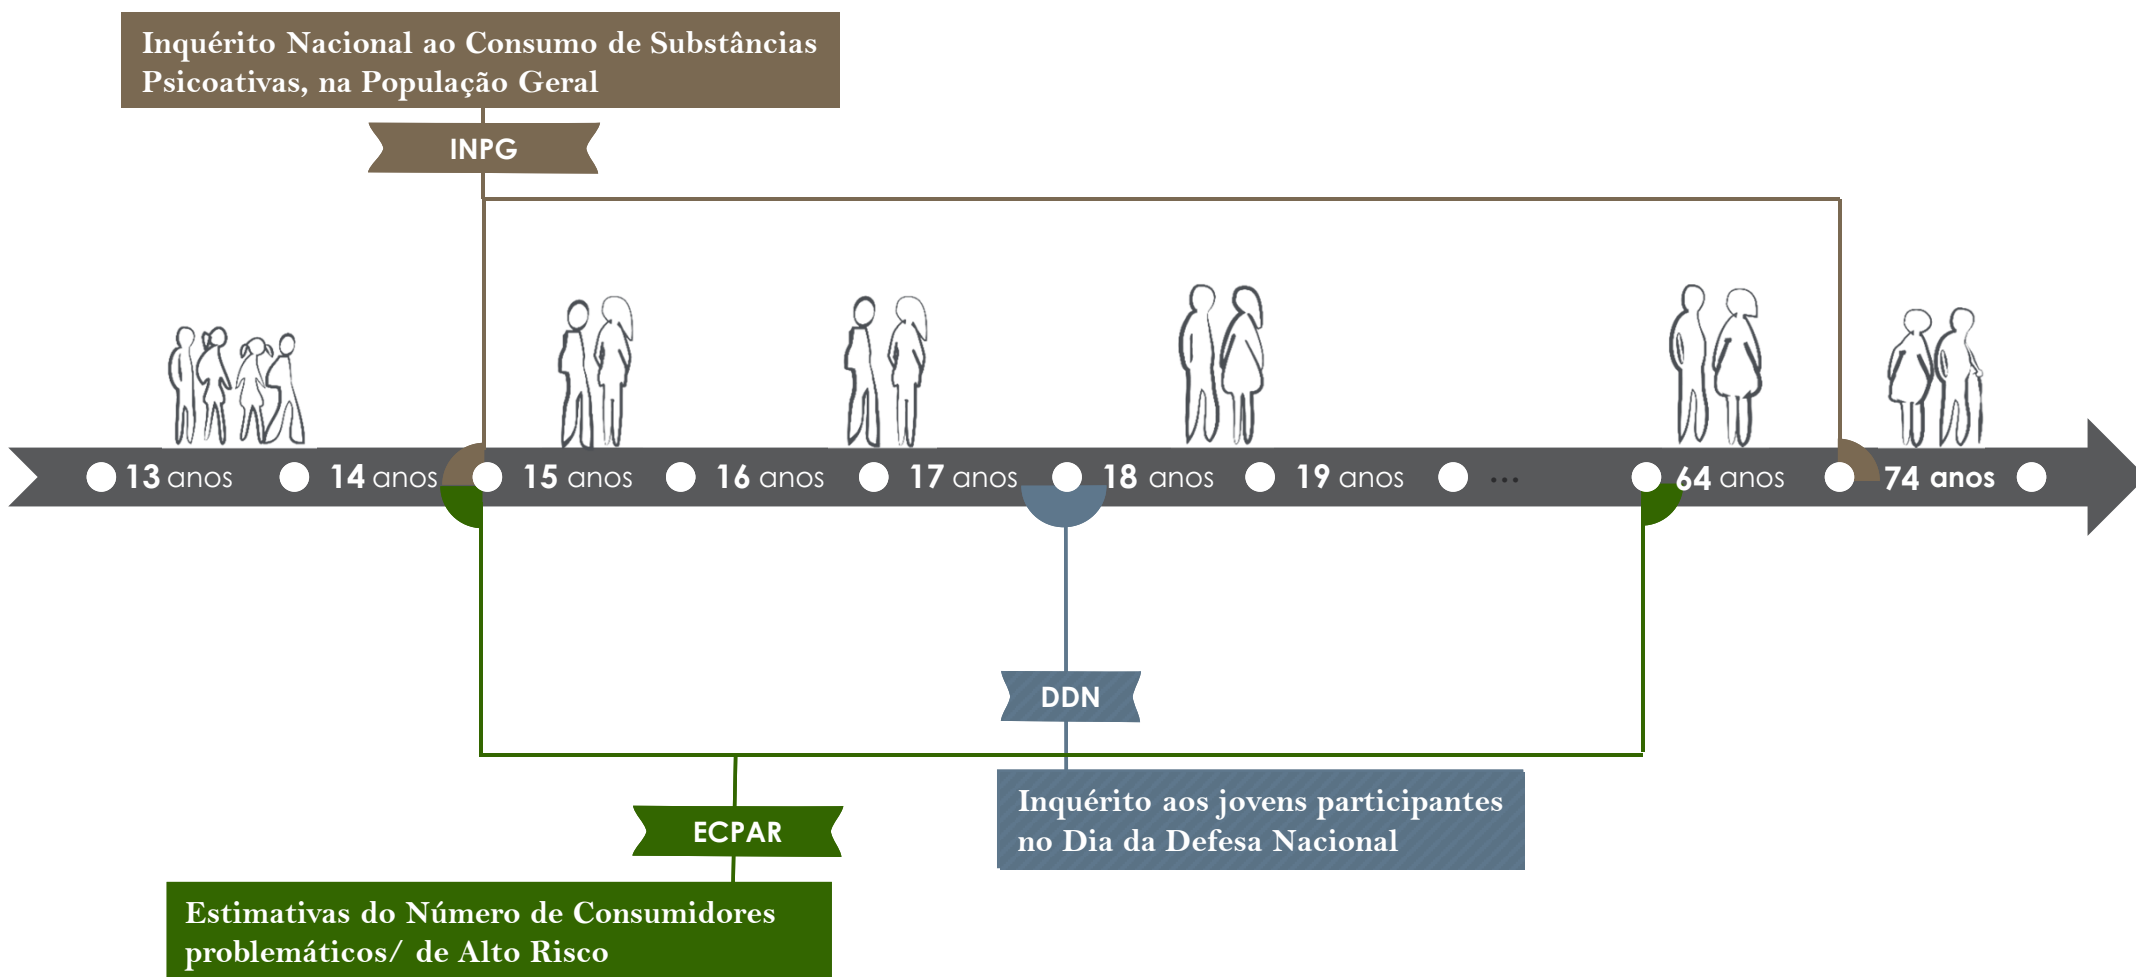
Inquérito Nacional ao Consumo de Substâncias Psicoativas, na População Geral

INPG

13 anos 14 anos 15 anos 16 anos 17 anos 18 anos 19 anos ... 64 anos 74 anos

DDN

Inquérito aos jovens participantes no Dia da Defesa Nacional

ECPAR

Estimativas do Número de Consumidores problemáticos/ de Alto Risco